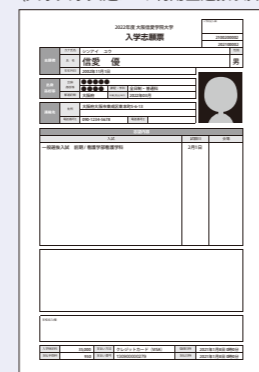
2022年度 大阪信愛学院大学
入学志願票

シンアイ ユウ
信愛 優
男

2006年7月1日

●●●●●●
●●●● 全日制・普通科
大阪府 2022年03月

大阪府大阪市鶴見区鶴見6-2-28
090-1234-5678

一般選抜入試 前期／看護学部看護学科 2月1日

クレジットカード（VISA）
2021年12月8日 10時00分
2021年12月8日 10時00分
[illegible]